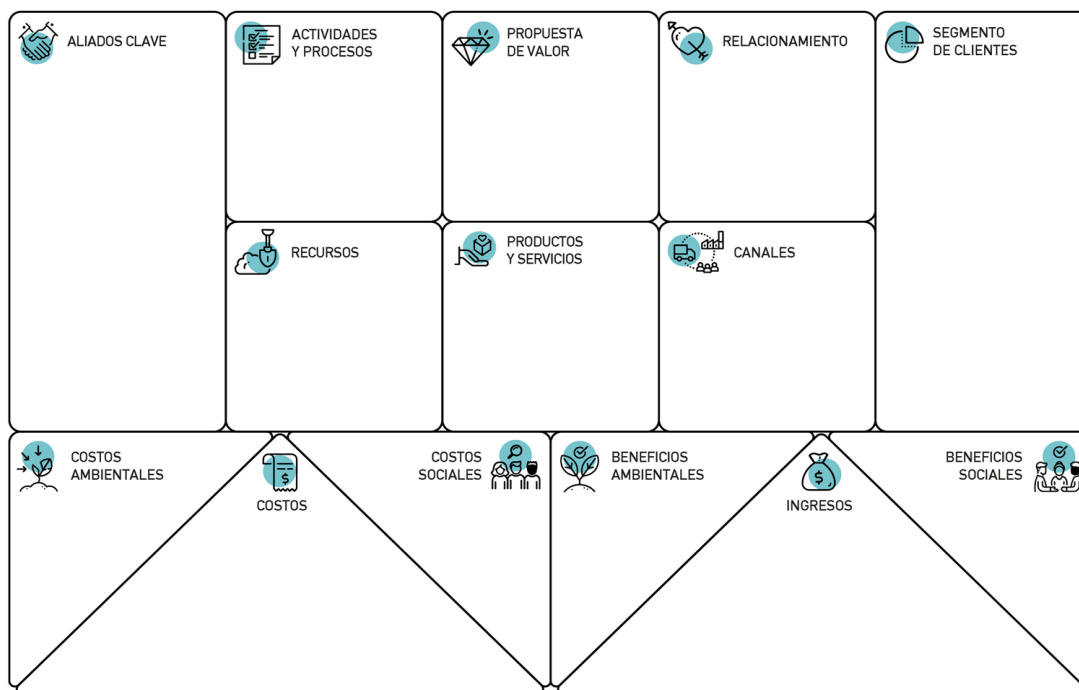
ALIADOS CLAVE

ACTIVIDADES Y PROCESOS

PROPUESTA DE VALOR

RELACIONAMIENTO

SEGMENTO DE CLIENTES

RECURSOS

PRODUCTOS Y SERVICIOS

CANALES

COSTOS AMBIENTALES

COSTOS

COSTOS SOCIALES

BENEFICIOS AMBIENTALES

INGRESOS

BENEFICIOS SOCIALES